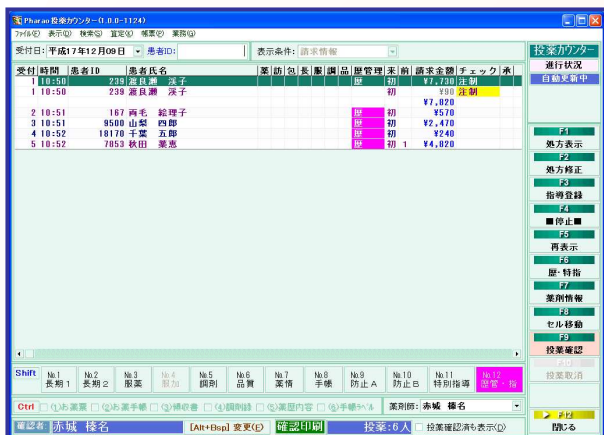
Pharao 投薬カウンター (1.0.0-1124)

ファイル(F) 表示(V) 検索(S) 設定(O) 帳票(P) 業務(G)

受付日: 平成17年12月09日 患者ID: 表示条件: 請求情報

| 受付 | 時間 | 患者ID | 患者氏名 | 薬 | 防 | 包 | 長 | 服 | 調 | 品 | 歴管理 | 末 | 前 | 請求金額 | チェック | 承 |
|---|---|---|---|---|---|---|---|---|---|---|---|---|---|---|---|---|
| 1 | 10:50 | 239 | 渡良瀬 深子 | | | | | | | | 歴 | 初 | | ¥7,730 | 注制 | |
| 1 | 10:50 | 239 | 渡良瀬 深子 | | | | | | | | | 初 | | ¥90 | 注制 | |
| | | | | | | | | | | | | | | ¥7,820 | | |
| 2 | 10:51 | 167 | 西毛 絵理子 | | | | | | | | 歴 | 初 | | ¥570 | | |
| 3 | 10:51 | 9500 | 山梨 四郎 | | | | | | | | 歴 | 初 | | ¥2,470 | | |
| 4 | 10:52 | 18170 | 千葉 五郎 | | | | | | | | 歴 | 初 | | ¥240 | | |
| 5 | 10:52 | 7853 | 秋田 菜恵 | | | | | | | | 歴 | 初 | 1 | ¥4,020 | | |

投薬カウンター
進行状況
自動更新中
F1 処方表示
F2 処方修正
F3 指導登録
F4 ■停止■
F5 再表示
F6 歴・特指
F7 薬剤情報
F8 セル移動
F9 投薬確認
投薬取消
F12 閉じる

Shift No.1 長期1 No.2 長期2 No.3 服薬 No.4 服加 No.5 調剤 No.6 品質 No.7 薬情 No.8 手帳 No.9 防止A No.10 防止B No.11 特別指導 No.12 歴管・指

Ctrl ①お薬票 ②お薬手帳 ③領収書 ④調剤録 ⑤薬歴内容 ⑥手帳ラベル 薬剤師: 赤城 椿名

確認者: 赤城 椿名 [Alt+Bsp] 変更(E) 確認印刷 投薬:6人 投薬確認済も表示(D)